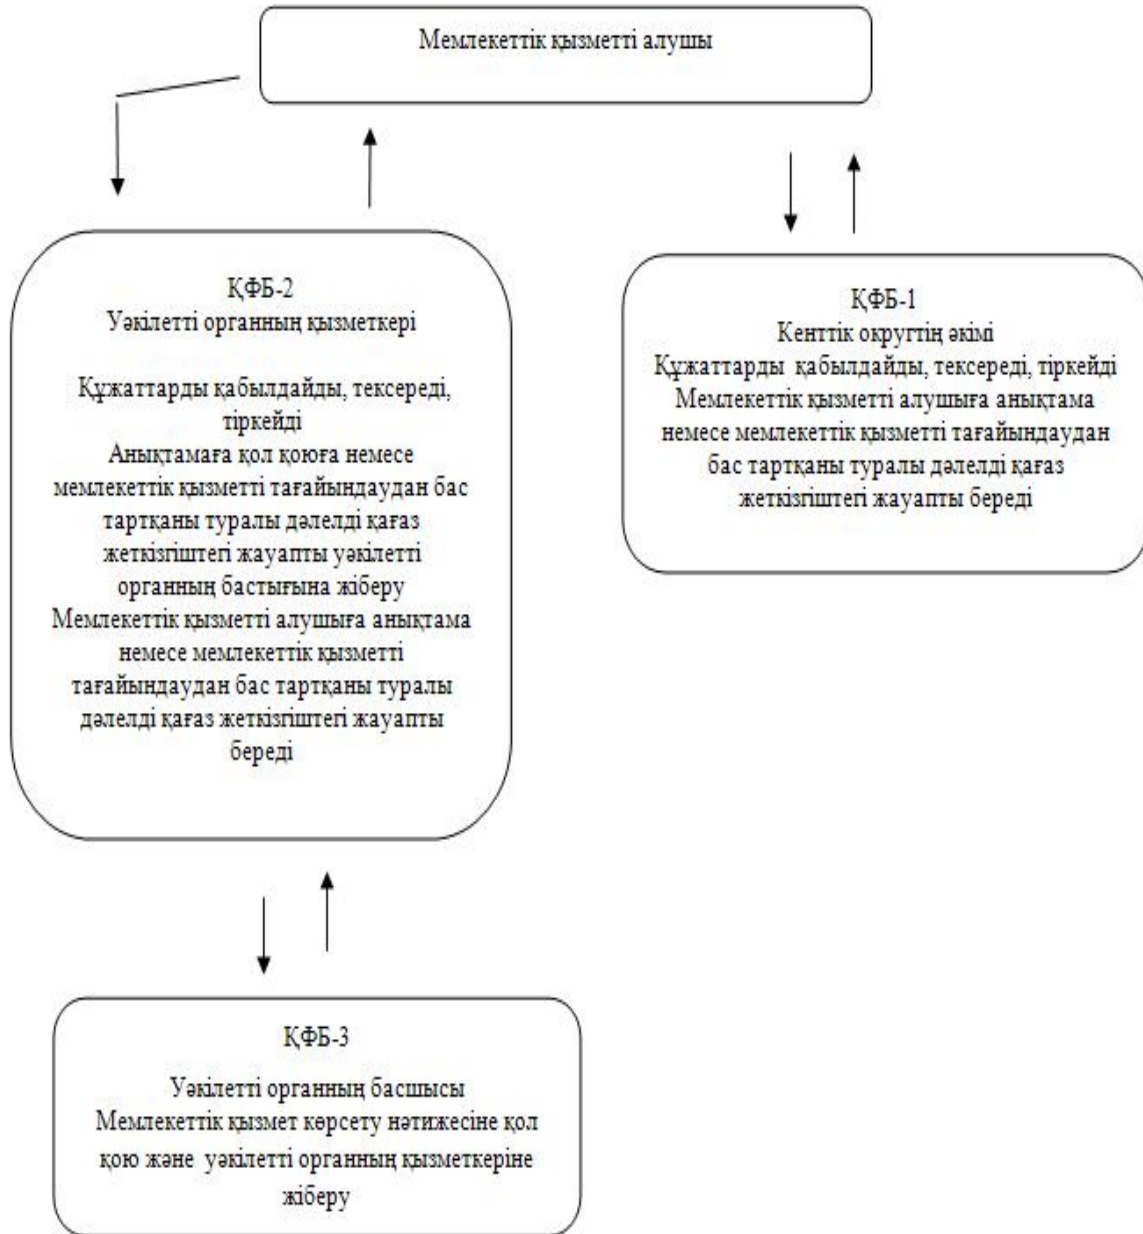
Мемлекеттік қызметті алушы

ҚФБ-2
Уәкілетті органның қызметкері

Құжаттарды қабылдайды, тексереді, тіркейді
Анықтамаға қол қоюға немесе мемлекеттік қызметті тағайындаудан бас тартқаны туралы дәлелді қағаз жеткізгіштегі жауапты уәкілетті органның бастығына жіберу
Мемлекеттік қызметті алушыға анықтама немесе мемлекеттік қызметті тағайындаудан бас тартқаны туралы дәлелді қағаз жеткізгіштегі жауапты береді

ҚФБ-1
Кенттік округтің әкімі
Құжаттарды қабылдайды, тексереді, тіркейді
Мемлекеттік қызметті алушыға анықтама немесе мемлекеттік қызметті тағайындаудан бас тартқаны туралы дәлелді қағаз жеткізгіштегі жауапты береді

ҚФБ-3

Уәкілетті органның басшысы
Мемлекеттік қызмет көрсету нәтижесіне қол қою және уәкілетті органның қызметкеріне жіберу